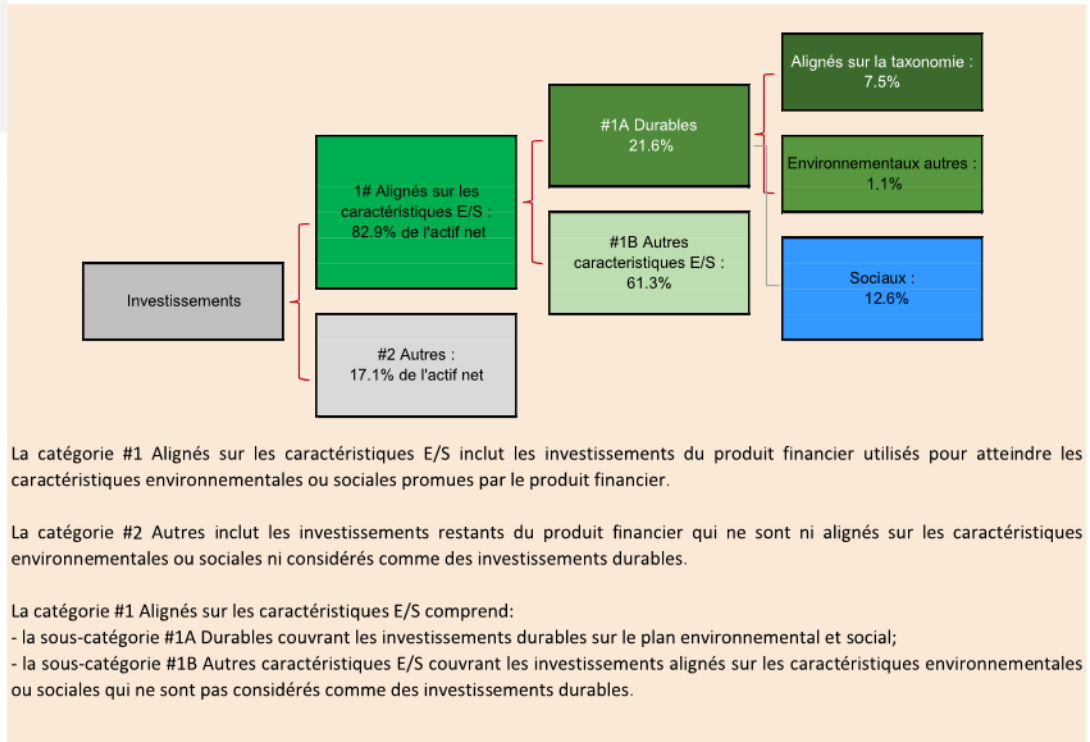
Investissements

1# Alignés sur les caractéristiques E/S : 82.9% de l'actif net

#2 Autres : 17.1% de l'actif net

#1A Durables 21.6%

#1B Autres caracteristiques E/S : 61.3%

Alignés sur la taxonomie : 7.5%

Environnementaux autres : 1.1%

Sociaux : 12.6%

La catégorie #1 Alignés sur les caractéristiques E/S inclut les investissements du produit financier utilisés pour atteindre les caractéristiques environnementales ou sociales promues par le produit financier.

La catégorie #2 Autres inclut les investissements restants du produit financier qui ne sont ni alignés sur les caractéristiques environnementales ou sociales ni considérés comme des investissements durables.

La catégorie #1 Alignés sur les caractéristiques E/S comprend:
- la sous-catégorie #1A Durables couvrant les investissements durables sur le plan environnemental et social;
- la sous-catégorie #1B Autres caractéristiques E/S couvrant les investissements alignés sur les caractéristiques environnementales ou sociales qui ne sont pas considérés comme des investissements durables.